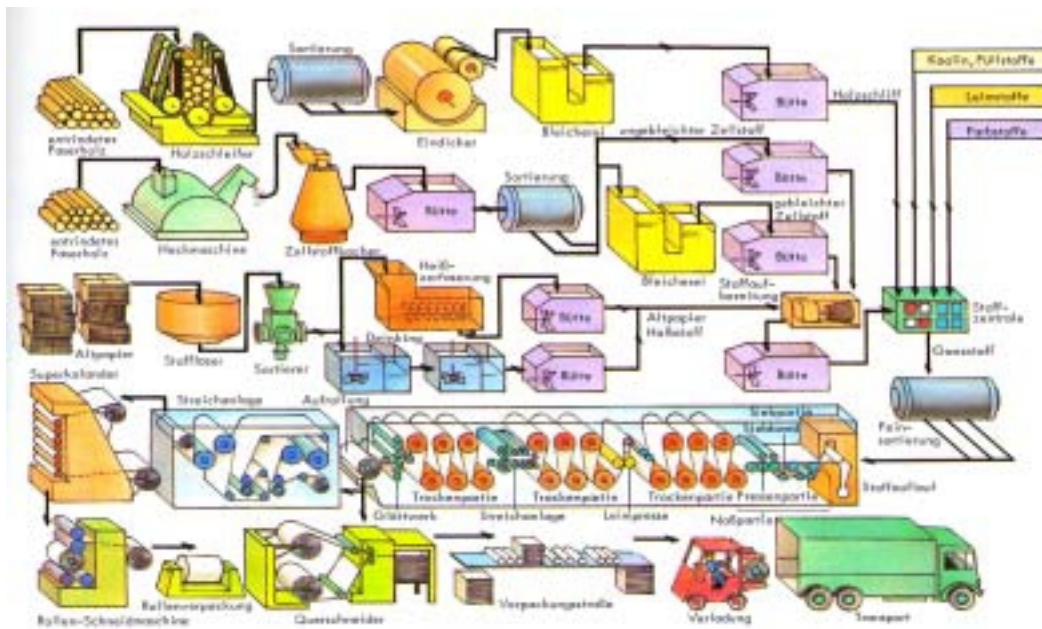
entrindetes Faserholz

Holzschleifer

Sortierung

Eindicker

Bleichsol

Bütte

Holzschliff

Kaolin, Füllstoffe

Leimstoffe

Farbstoffe

entrindetes Faserholz

Hackmaschine

Zellstoffkocher

Bütte

Sortierung

ungebleichter Zellstoff

Bütte

gebleichter Zellstoff

Bütte

Bleichsol

Stoffaufbereitung

Heißzerfaserung

Altpapier

Stofflöser

Sortierer

Deinking

Bütte

Altpapier Holzstoff

Bütte

Bütte

Stoffzentrale

Ganzstoff

Superkalander

Streichanlage

Auflösung

Siebpartie

Feinsortierung

Stoffauflauf

Glättwerk

Trockenpartie

Streichanlage

Trockenpartie

Leimpresse

Trockenpartie

Pressenpartie

Naßpartie

Rollen-Schneidmaschine

Rollenverpackung

Querschneider

Verpackungsstraße

Verladung

Transport